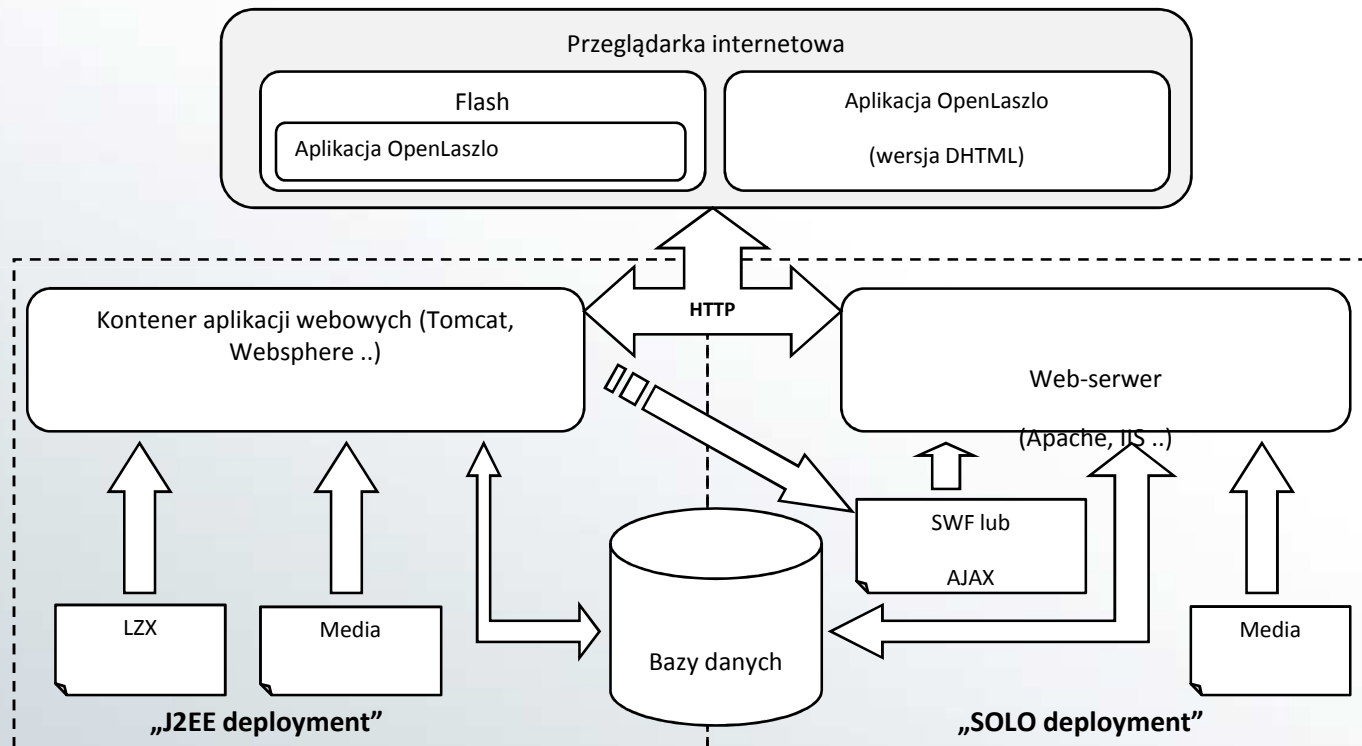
Przeglądarka internetowa

Flash

Aplikacja OpenLaszlo

Aplikacja OpenLaszlo

(wersja DHTML)

HTTP

Kontener aplikacji webowych (Tomcat, Websphere ..)

Web-serwer

(Apache, IIS ..)

SWF lub

AJAX

LZX

Media

Bazy danych

Media

„J2EE deployment"

„SOLO deployment"